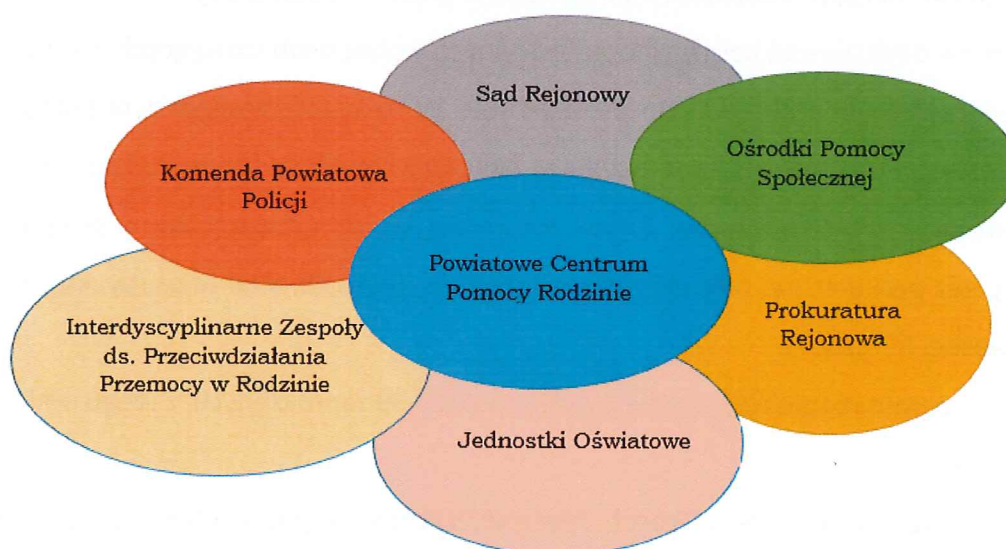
Sąd Rejonowy

Komenda Powiatowa Policji

Ośrodki Pomocy Społecznej

Powiatowe Centrum Pomocy Rodzinie

Interdyscyplinarne Zespoły ds. Przeciwdziałania Przemocy w Rodzinie

Prokuratura Rejonowa

Jednostki Oświatowe